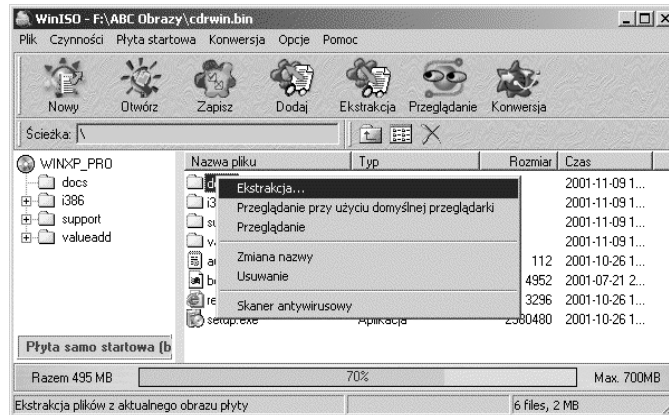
WinISO - F:\ABC Obrazy\cdrwin.bin

Plik Czynności Płyta startowa Konwersja Opcje Pomoc

Nowy Otwórz Zapisz Dodaj Ekstrakcja Przeglądanie Konwersja

Ścieżka: \

WINXP_PRO
docs
i386
support
valueadd

| Nazwa pliku | Typ | Rozmiar | Czas |
|---|---|---|---|
| d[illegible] | | | 2001-11-09 1... |
| i3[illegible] | | | 2001-11-09 1... |
| su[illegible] | | | 2001-11-09 1... |
| v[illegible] | | | 2001-11-09 1... |
| a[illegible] | | 112 | 2001-10-26 1... |
| b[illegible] | | 4952 | 2001-07-21 2... |
| re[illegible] | | 3296 | 2001-10-26 1... |
| setup.exe | Aplikacja | 2580480 | 2001-10-26 1... |

Ekstrakcja...
Przeglądanie przy użyciu domyślnej przeglądarki
Przeglądanie
Zmiana nazwy
Usuwanie
Skaner antywirusowy

Płyta samo startowa (b

Razem 495 MB 70% Max. 700MB

Ekstrakcja plików z aktualnego obrazu płyty 6 files, 2 MB